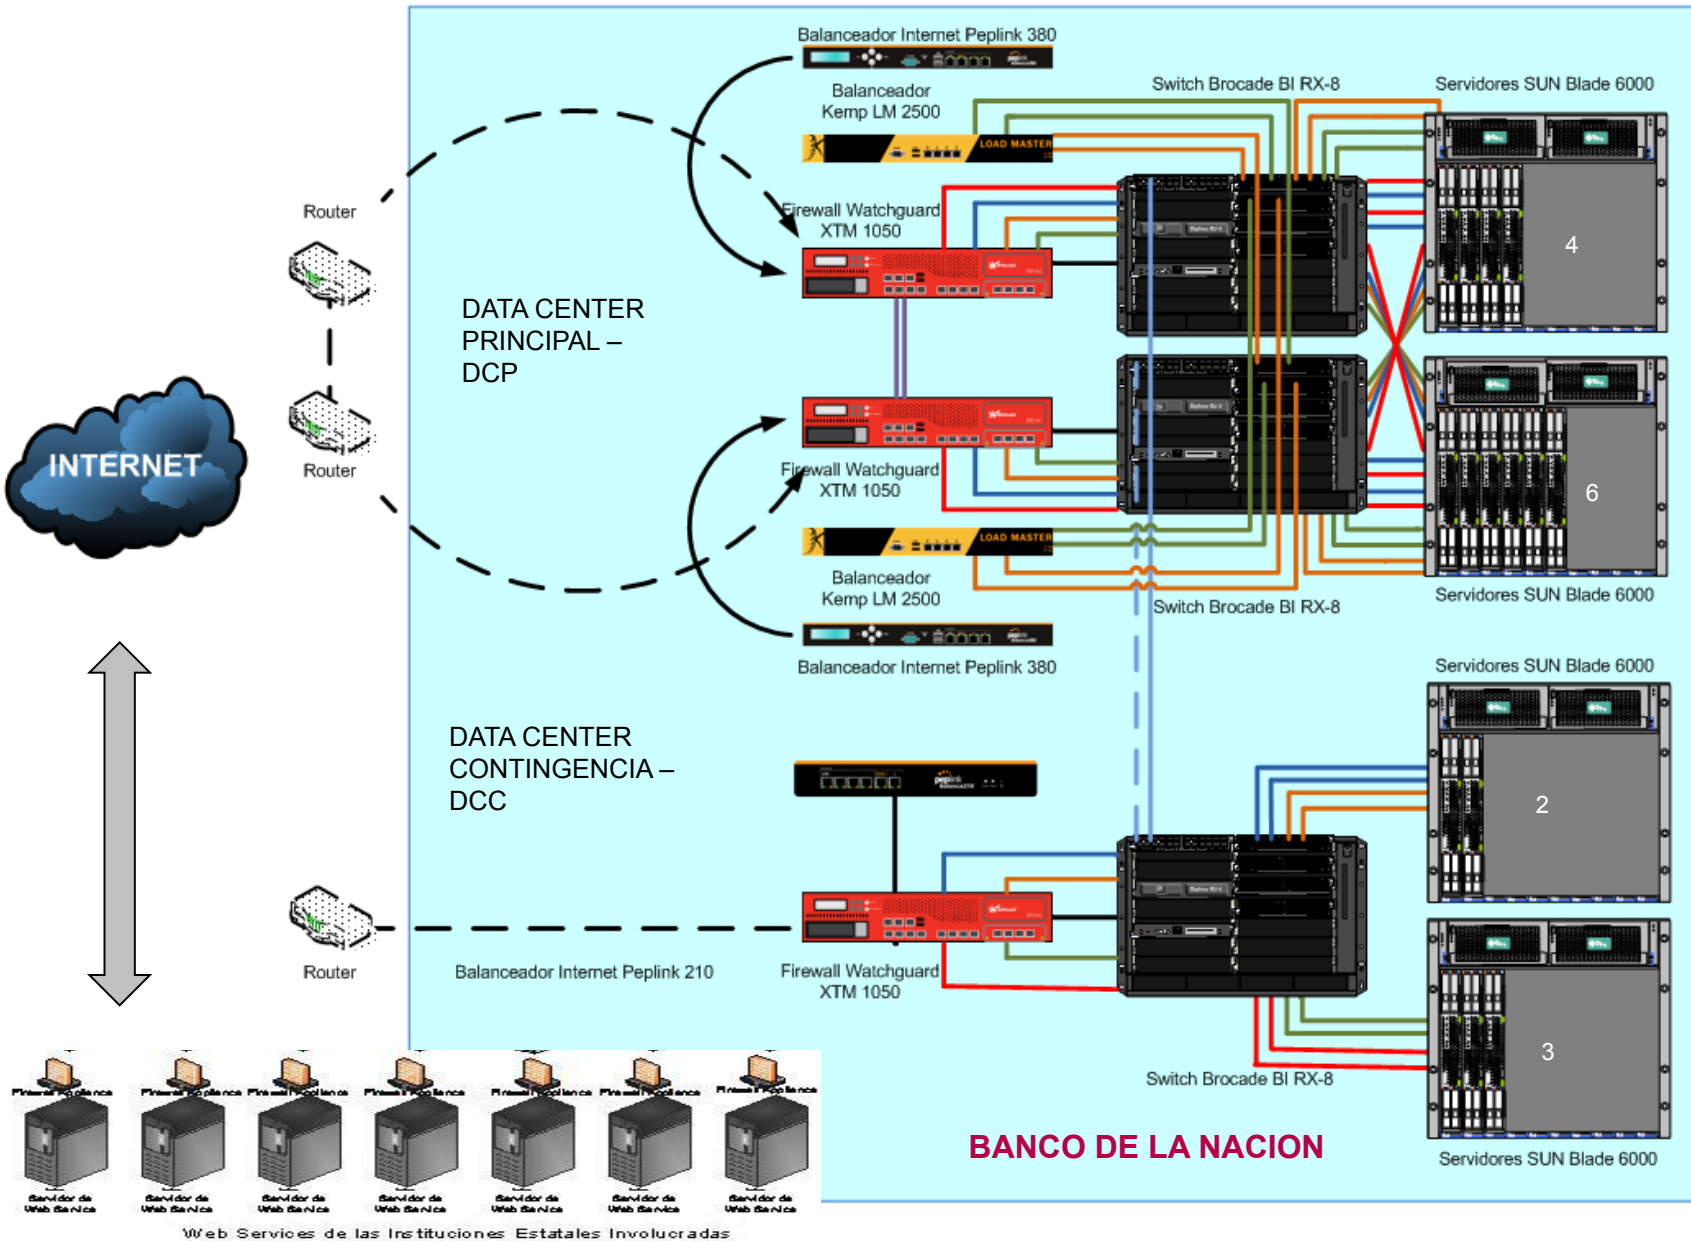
Balanceador Internet Peplink 380

Balanceador Kemp LM 2500

LOAD MASTER

Switch Brocade BI RX-8

Servidores SUN Blade 6000

Router

Firewall Watchguard XTM 1050

4

DATA CENTER PRINCIPAL – DCP

Router

INTERNET

Firewall Watchguard XTM 1050

6

LOAD MASTER

Balanceador Kemp LM 2500

Switch Brocade BI RX-8

Servidores SUN Blade 6000

Balanceador Internet Peplink 380

Servidores SUN Blade 6000

DATA CENTER CONTINGENCIA – DCC

2

Router

Balanceador Internet Peplink 210

Firewall Watchguard XTM 1050

3

Switch Brocade BI RX-8

BANCO DE LA NACION

Servidores SUN Blade 6000

Firewall Appliance Firewall Appliance Firewall Appliance Firewall Appliance Firewall Appliance Firewall Appliance Firewall Appliance

Servidor de Web Service Servidor de Web Service Servidor de Web Service Servidor de Web Service Servidor de Web Service Servidor de Web Service Servidor de Web Service

Web Services de las Instituciones Estatales Involucradas